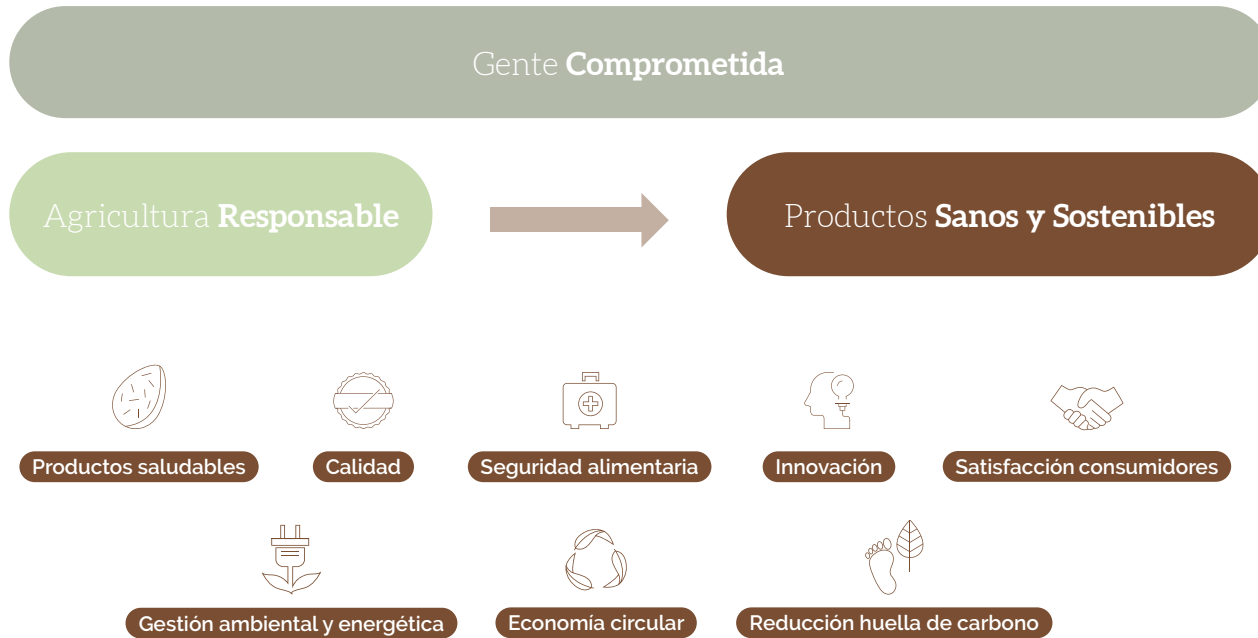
Gente **Comprometida**

Agricultura **Responsable**

Productos **Sanos y Sostenibles**

Productos saludables

Calidad

Seguridad alimentaria

Innovación

Satisfacción consumidores

Gestión ambiental y energética

Economía circular

Reducción huella de carbono